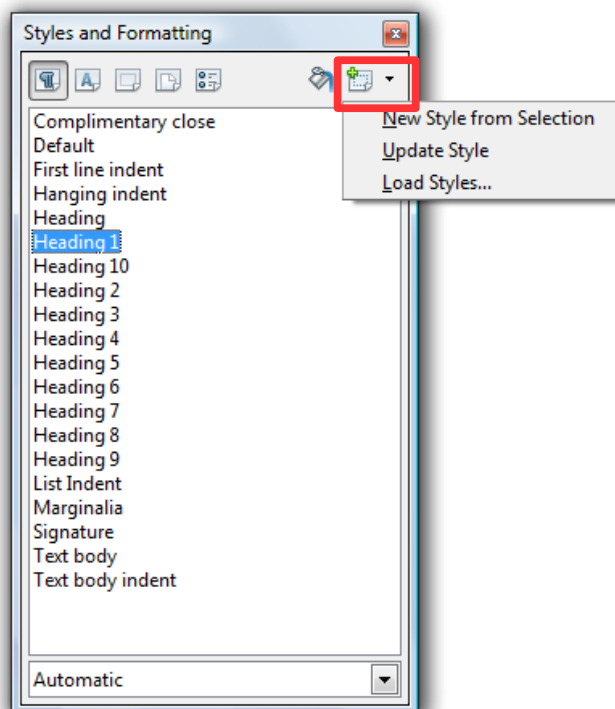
Styles and Formatting

Complimentary close
Default
First line indent
Hanging indent
Heading
Heading 1
Heading 10
Heading 2
Heading 3
Heading 4
Heading 5
Heading 6
Heading 7
Heading 8
Heading 9
List Indent
Marginalia
Signature
Text body
Text body indent

New Style from Selection
Update Style
Load Styles...

Automatic